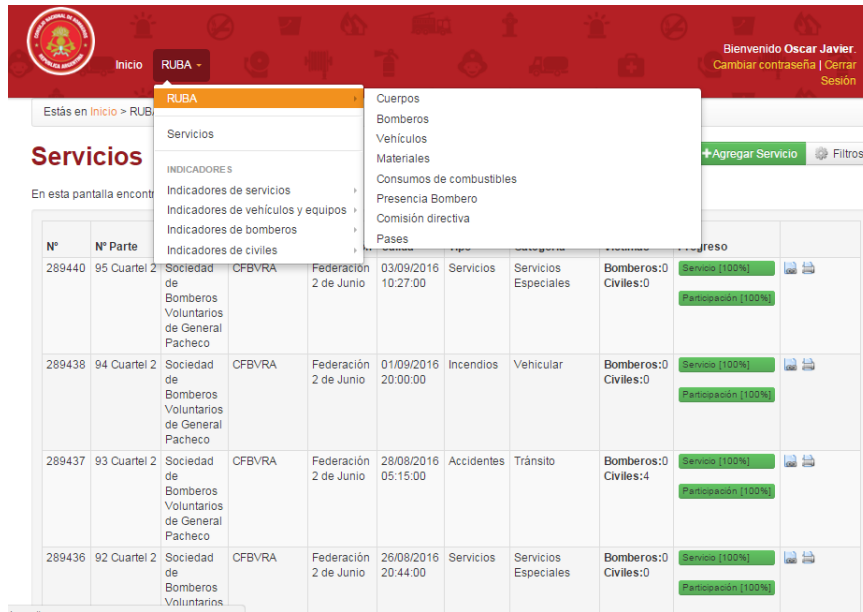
Inicio RUBA

Bienvenido Oscar Javier. Cambiar contraseña | Cerrar Sesión

RUBA
Servicios
INDICADORES
Indicadores de servicios
Indicadores de vehículos y equipos
Indicadores de bomberos
Indicadores de civiles

Cuerpos
Bomberos
Vehículos
Materiales
Consumos de combustibles
Presencia Bombero
Comisión directiva
Pases

Estás en Inicio > RUB

Servicios

+Agregar Servicio  Filtros

En esta pantalla encontr

| Nº | Nº Parte | | | | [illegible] | Tipo | Categoría | Víctimas | Progreso | |
|---|---|---|---|---|---|---|---|---|---|---|
| 289440 | 95 Cuartel 2 | Sociedad de Bomberos Voluntarios de General Pacheco | CFBVRA | Federación 2 de Junio | 03/09/2016 10:27:00 | Servicios | Servicios Especiales | Bomberos:0 Civiles:0 | Servicio [100%] Participación [100%] | |
| 289438 | 94 Cuartel 2 | Sociedad de Bomberos Voluntarios de General Pacheco | CFBVRA | Federación 2 de Junio | 01/09/2016 20:00:00 | Incendios | Vehicular | Bomberos:0 Civiles:0 | Servicio [100%] Participación [100%] | |
| 289437 | 93 Cuartel 2 | Sociedad de Bomberos Voluntarios de General Pacheco | CFBVRA | Federación 2 de Junio | 28/08/2016 05:15:00 | Accidentes | Tránsito | Bomberos:0 Civiles:4 | Servicio [100%] Participación [100%] | |
| 289436 | 92 Cuartel 2 | Sociedad de Bomberos Voluntarios | CFBVRA | Federación 2 de Junio | 26/08/2016 20:44:00 | Servicios | Servicios Especiales | Bomberos:0 Civiles:0 | Servicio [100%] Participación [100%] | |